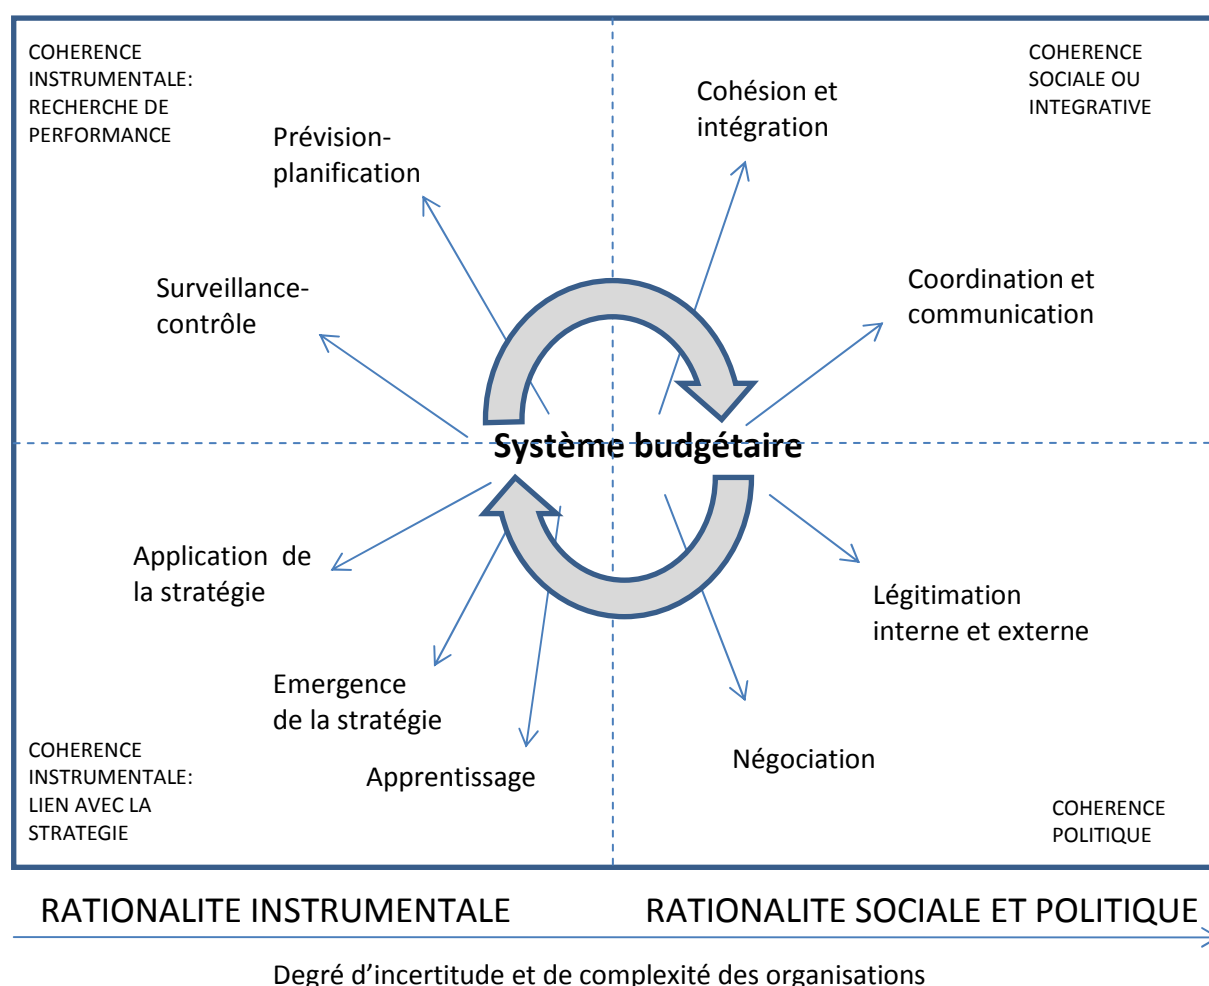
COHERENCE INSTRUMENTALE: RECHERCHE DE PERFORMANCE

COHERENCE SOCIALE OU INTEGRATIVE

Prévision-planification

Cohésion et intégration

Surveillance-contrôle

Coordination et communication

Système budgétaire

Application de la stratégie

Légitimation interne et externe

Emergence de la stratégie

Apprentissage

Négociation

COHERENCE INSTRUMENTALE: LIEN AVEC LA STRATEGIE

COHERENCE POLITIQUE

RATIONALITE INSTRUMENTALE

RATIONALITE SOCIALE ET POLITIQUE

Degré d'incertitude et de complexité des organisations